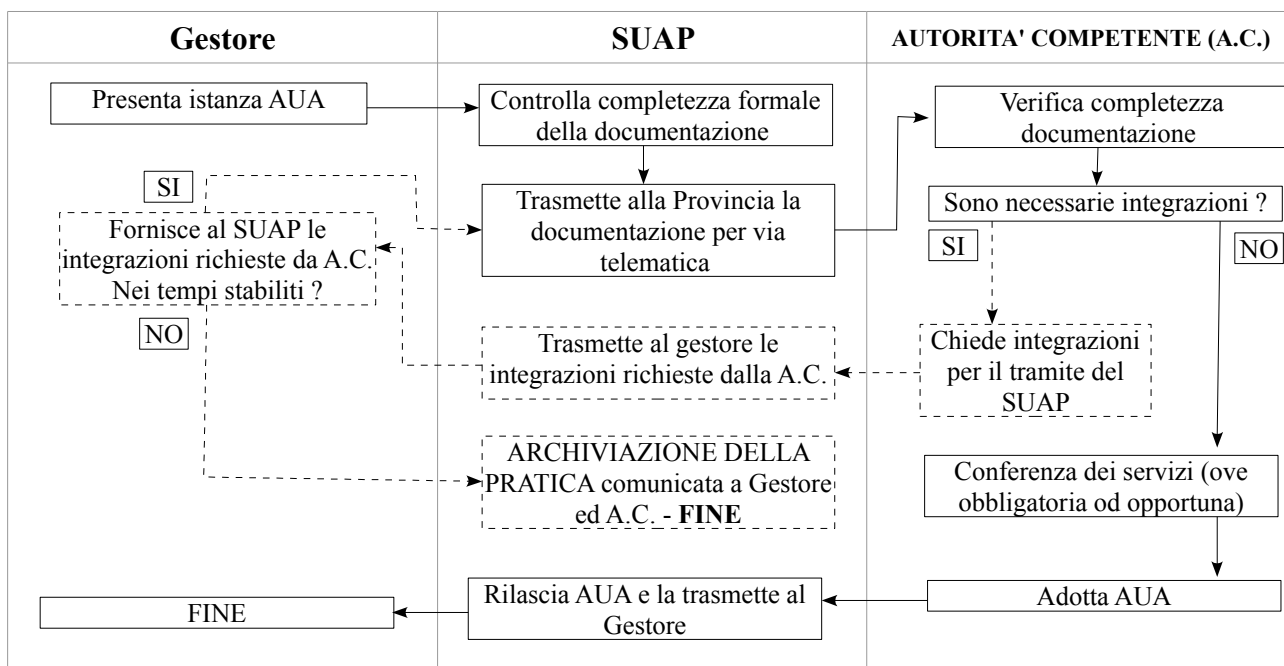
| Gestore | SUAP | AUTORITA' COMPETENTE (A.C.) |
|---|---|---|

Presenta istanza AUA

Controlla completezza formale della documentazione

Verifica completezza documentazione

SI

Trasmette alla Provincia la documentazione per via telematica

Sono necessarie integrazioni ?

Fornisce al SUAP le integrazioni richieste da A.C. Nei tempi stabiliti ?

SI

NO

NO

Trasmette al gestore le integrazioni richieste dalla A.C.

Chiede integrazioni per il tramite del SUAP

ARCHIVIAZIONE DELLA PRATICA comunicata a Gestore ed A.C. - **FINE**

Conferenza dei servizi (ove obbligatoria od opportuna)

FINE

Rilascia AUA e la trasmette al Gestore

Adotta AUA